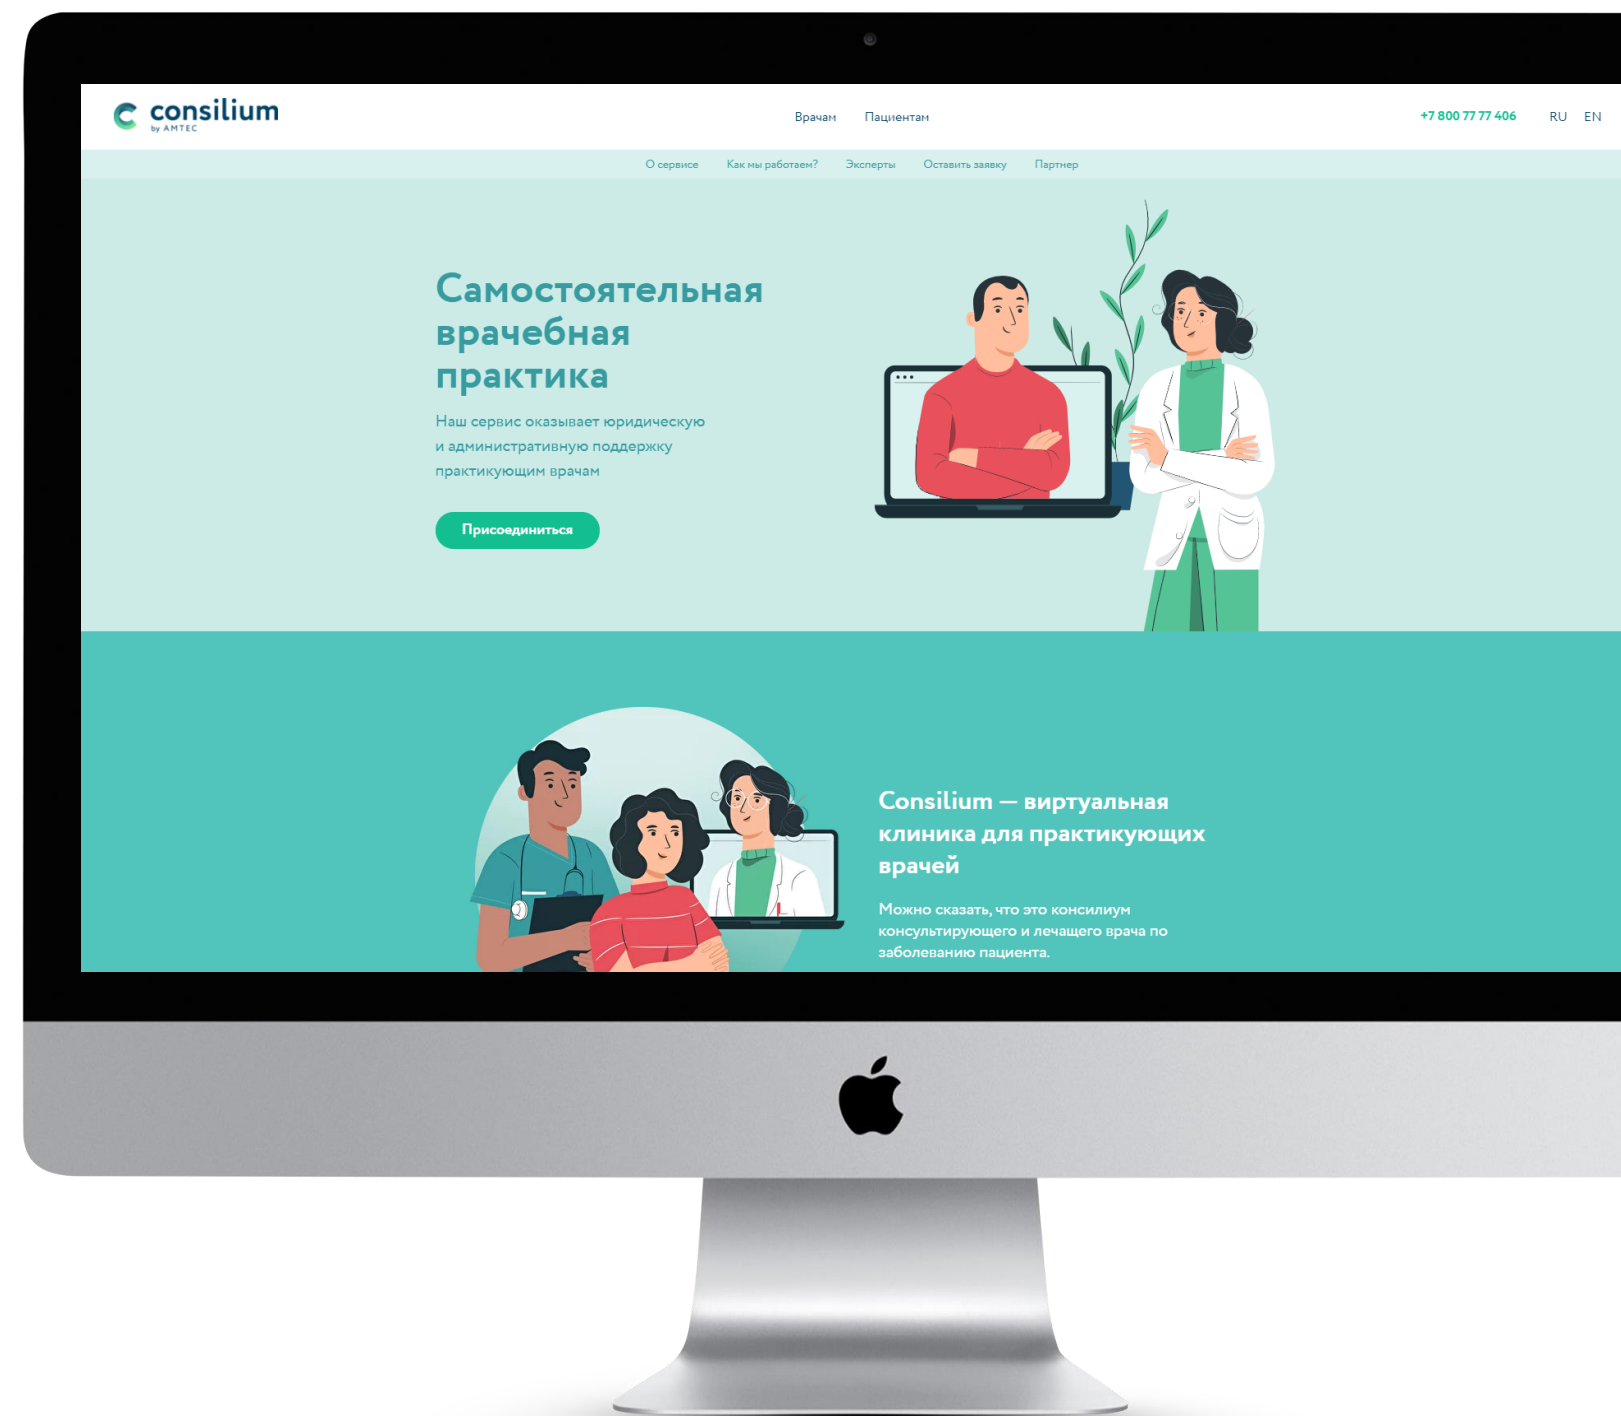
consilium
by AMTEC

Врачам Пациентам

+7 800 77 77 406

RU EN

О сервисе Как мы работаем? Эксперты Оставить заявку Партнер

Самостоятельная врачебная практика

Наш сервис оказывает юридическую и административную поддержку практикующим врачам

Присоединиться

Consilium — виртуальная клиника для практикующих врачей

Можно сказать, что это консилиум консультирующего и лечащего врача по заболеванию пациента.